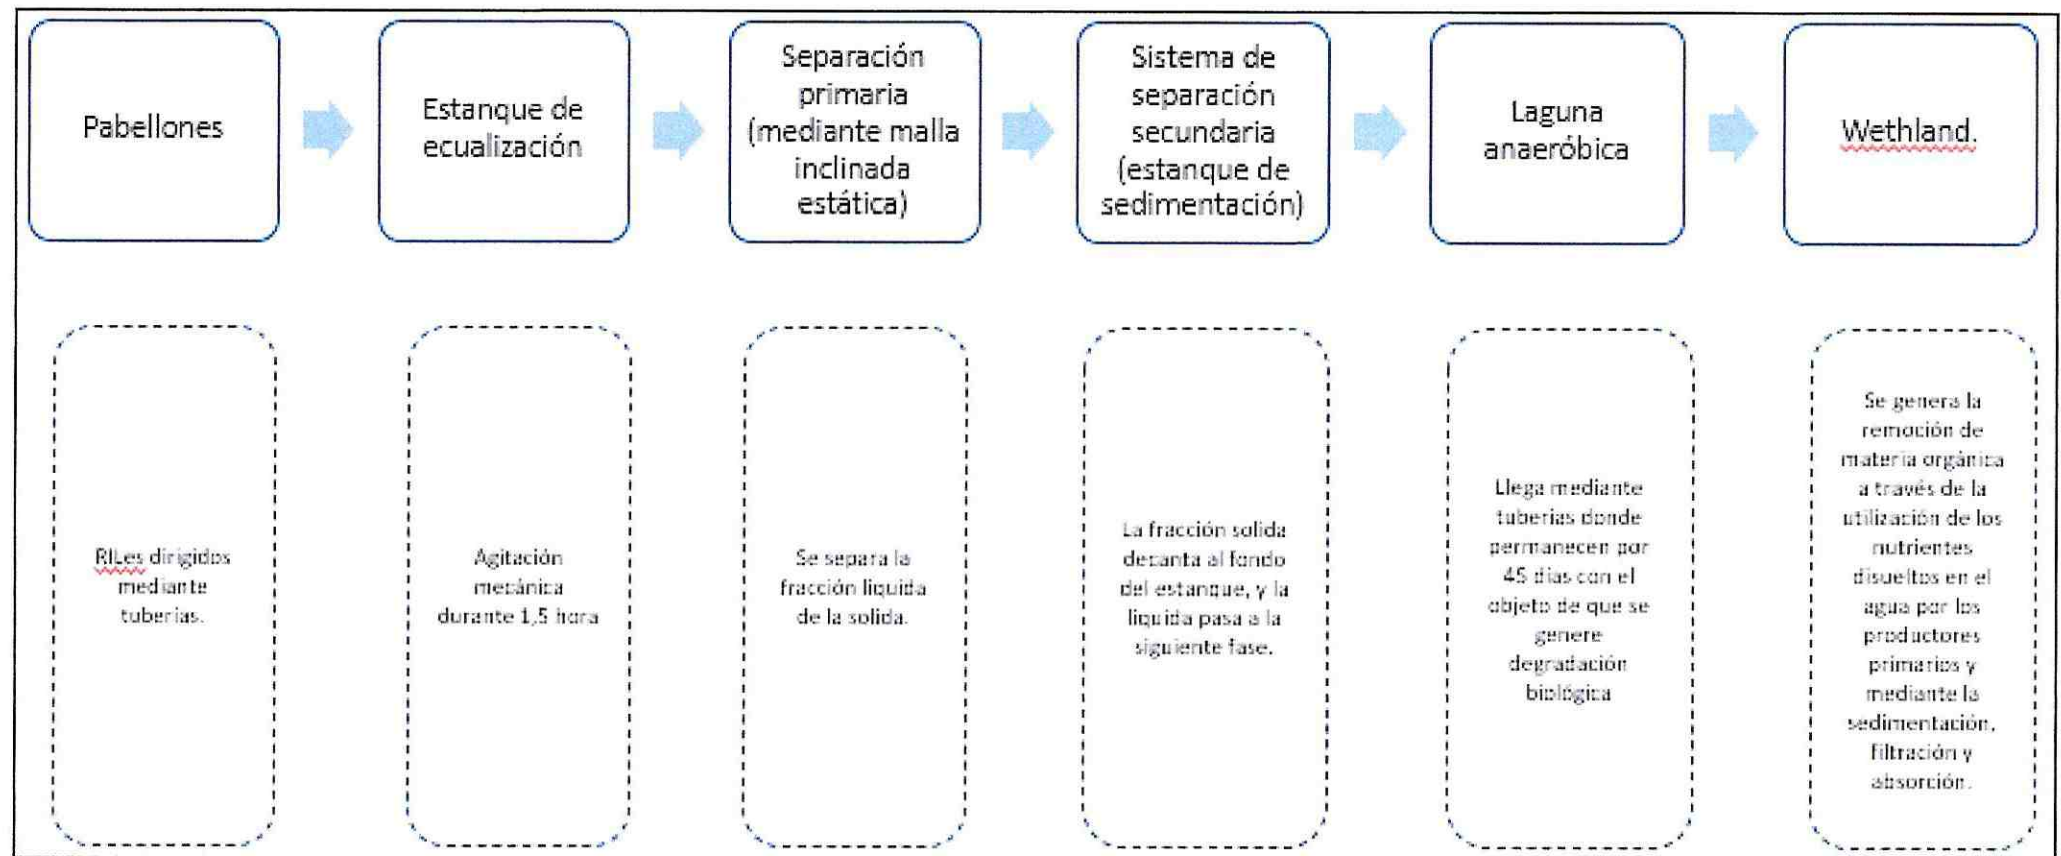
Pabellones

Estanque de ecualización

Separación primaria (mediante malla inclinada estática)

Sistema de separación secundaria (estanque de sedimentación)

Laguna anaeróbica

Wethland.

RILes dirigidos mediante tuberias.

Agitación mecánica durante 1,5 hora

Se separa la fracción liquida de la solida.

La fracción solida decanta al fondo del estanque, y la liquida pasa a la siguiente fase.

Llega mediante tuberias donde permanecen por 45 días con el objeto de que se genere degradación biológica

Se genera la remoción de materia orgánica a través de la utilización de los nutrientes disueltos en el agua por los productores primarios y mediante la sedimentación, filtración y absorción.